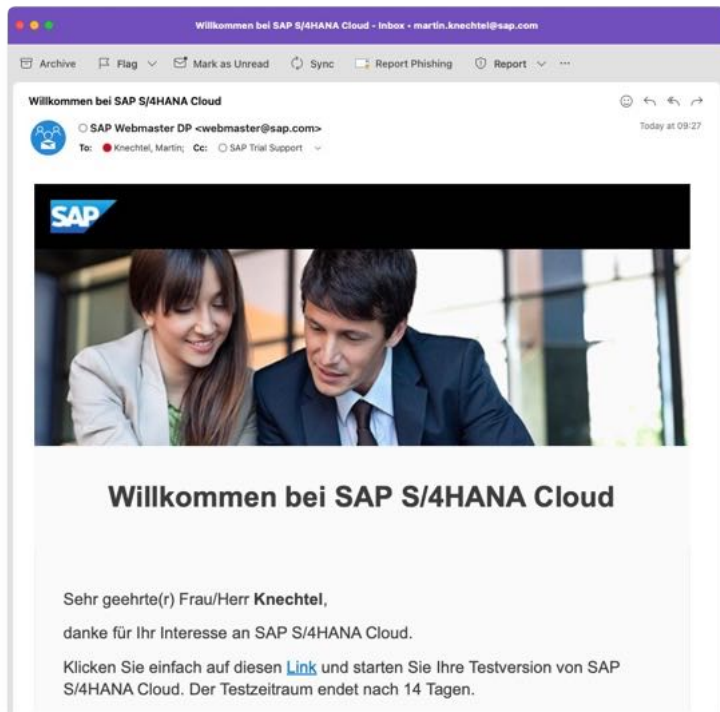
Willkommen bei SAP S/4HANA Cloud - Inbox • martin.knechtel@sap.com

Archive Flag Mark as Unread Sync Report Phishing Report ···

Willkommen bei SAP S/4HANA Cloud

SAP Webmaster DP <webmaster@sap.com>
To: Knechtel, Martin; Cc: SAP Trial Support

Today at 09:27

SAP

Willkommen bei SAP S/4HANA Cloud

Sehr geehrte(r) Frau/Herr **Knechtel**,

danke für Ihr Interesse an SAP S/4HANA Cloud.

Klicken Sie einfach auf diesen Link und starten Sie Ihre Testversion von SAP S/4HANA Cloud. Der Testzeitraum endet nach 14 Tagen.